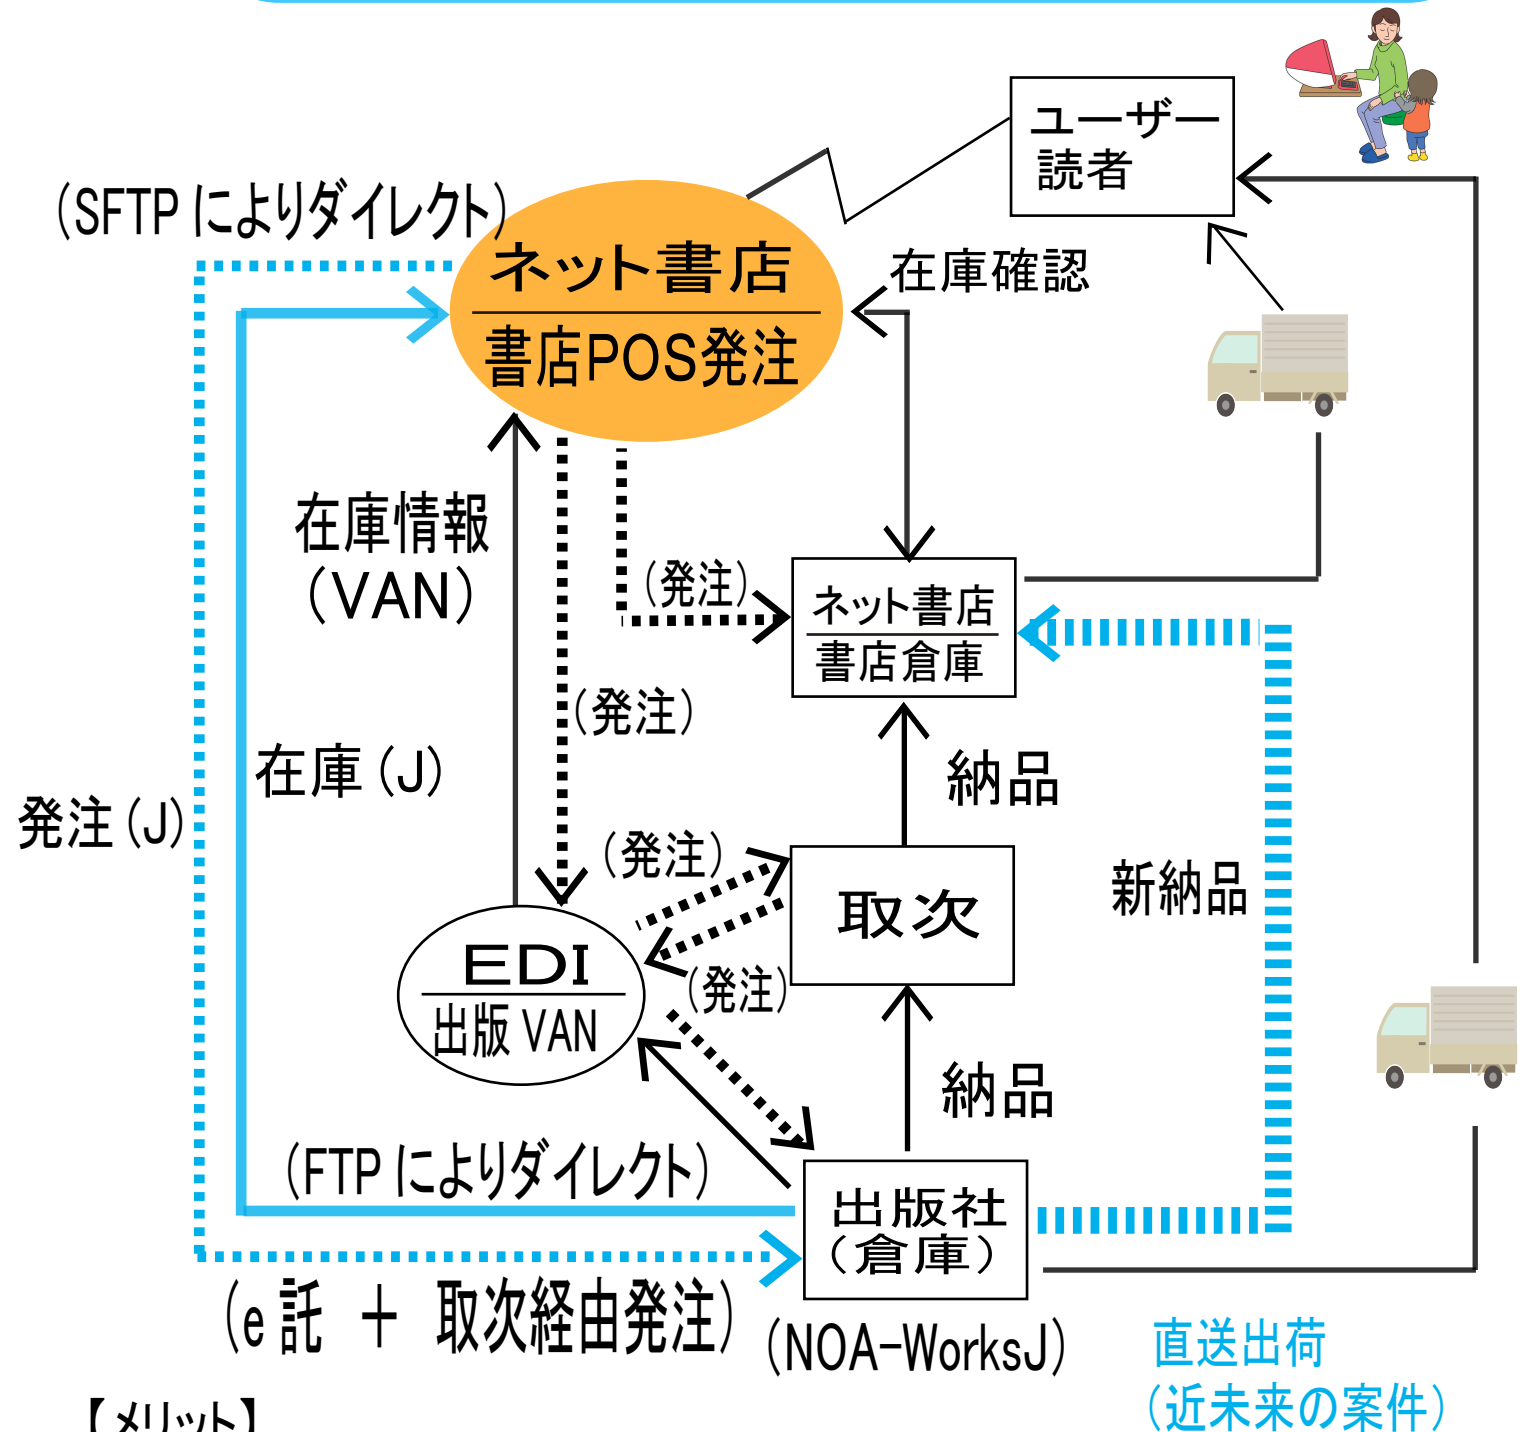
ユーザー
読者

(SFTPによりダイレクト)

ネット書店
書店POS発注

在庫確認

在庫情報
(VAN)

(発注)

ネット書店
書店倉庫

(発注)

在庫(J)

発注(J)

納品

(発注)

新納品

取次

EDI
出版VAN

(発注)

納品

(FTPによりダイレクト)

出版社
(倉庫)

(e託 + 取次経由発注)

(NOA-WorksJ)

直送出荷
(近未来の案件)

【メリット】